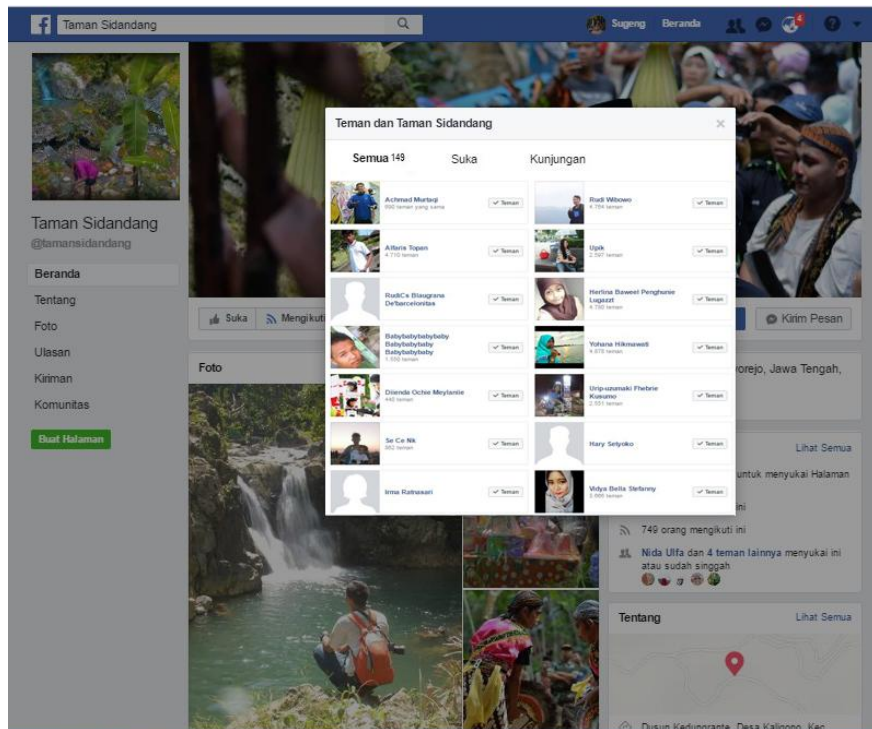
Taman Sidandang

Sugeng Beranda

Taman Sidandang
@tamansidandang

Beranda
Tentang
Foto
Ulasan
Kiriman
Komunitas

Buat Halaman

Suka
Mengikuti

Kirim Pesan

Foto

orejo, Jawa Tengah,

Lihat Semua

untuk menyukai Halaman

ini

749 orang mengikuti ini

Nida Ulfa dan 4 teman lainnya menyukai ini atau sudah singgah

Tentang
Lihat Semua

Dusun Kedungrante, Desa Kaliqono, Kec.

Teman dan Taman Sidandang

Semua 149
Suka
Kunjungan

Achmad Murtaqi
690 teman yang sama
Teman

Rudi Wibowo
4.784 teman
Teman

Alfaris Topan
4.710 teman
Teman

Upik
2.597 teman
Teman

RudiCx Blaugrana De'barcelonitas
Teman

Herlina Baweel Penghuree Lugazzt
4.750 teman
Teman

Babybabybabybaby Babybabybaby Babybabybaby
1.550 teman
Teman

Yohana Hikmawati
4.870 teman
Teman

Dilenda Ochie Meylantie
440 teman
Teman

Urip-uzumaki Fhebrie Kusumo
2.551 teman
Teman

Se Ce Nk
982 teman
Teman

Hary Setyoko
Teman

Irma Ratnasari
Teman

Vidya Bella Stefanny
3.886 teman
Teman